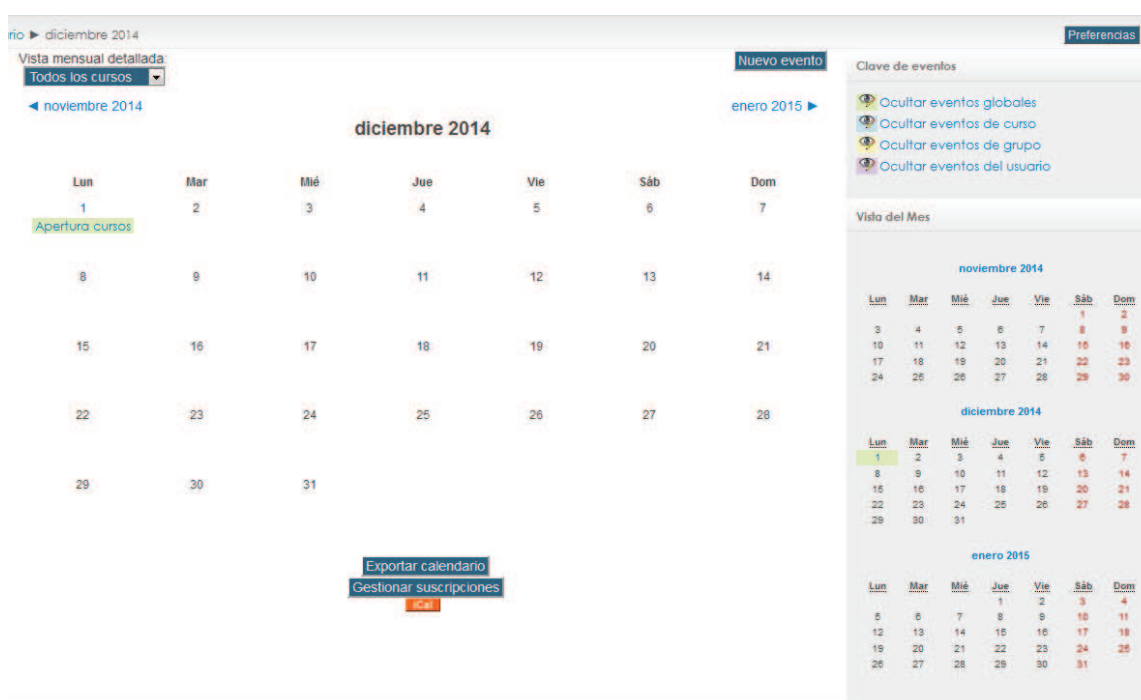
rio ► diciembre 2014

Preferencias

Vista mensual detallada:
Todos los cursos

Nuevo evento

◄ noviembre 2014

enero 2015 ►

diciembre 2014

| Lun | Mar | Mié | Jue | Vie | Sáb | Dom |
|---|---|---|---|---|---|---|
| 1 Apertura cursos | 2 | 3 | 4 | 5 | 6 | 7 |
| 8 | 9 | 10 | 11 | 12 | 13 | 14 |
| 15 | 16 | 17 | 18 | 19 | 20 | 21 |
| 22 | 23 | 24 | 25 | 26 | 27 | 28 |
| 29 | 30 | 31 | | | | |

Exportar calendario
Gestionar suscripciones
iCal

Clave de eventos

Ocultar eventos globales
Ocultar eventos de curso
Ocultar eventos de grupo
Ocultar eventos del usuario

Vista del Mes

noviembre 2014

| Lun | Mar | Mié | Jue | Vie | Sáb | Dom |
|---|---|---|---|---|---|---|
| | | | | | 1 | 2 |
| 3 | 4 | 5 | 6 | 7 | 8 | 9 |
| 10 | 11 | 12 | 13 | 14 | 15 | 16 |
| 17 | 18 | 19 | 20 | 21 | 22 | 23 |
| 24 | 25 | 26 | 27 | 28 | 29 | 30 |

diciembre 2014

| Lun | Mar | Mié | Jue | Vie | Sáb | Dom |
|---|---|---|---|---|---|---|
| 1 | 2 | 3 | 4 | 5 | 6 | 7 |
| 8 | 9 | 10 | 11 | 12 | 13 | 14 |
| 15 | 16 | 17 | 18 | 19 | 20 | 21 |
| 22 | 23 | 24 | 25 | 26 | 27 | 28 |
| 29 | 30 | 31 | | | | |

enero 2015

| Lun | Mar | Mié | Jue | Vie | Sáb | Dom |
|---|---|---|---|---|---|---|
| | | | 1 | 2 | 3 | 4 |
| 5 | 6 | 7 | 8 | 9 | 10 | 11 |
| 12 | 13 | 14 | 15 | 16 | 17 | 18 |
| 19 | 20 | 21 | 22 | 23 | 24 | 25 |
| 26 | 27 | 28 | 29 | 30 | 31 | |